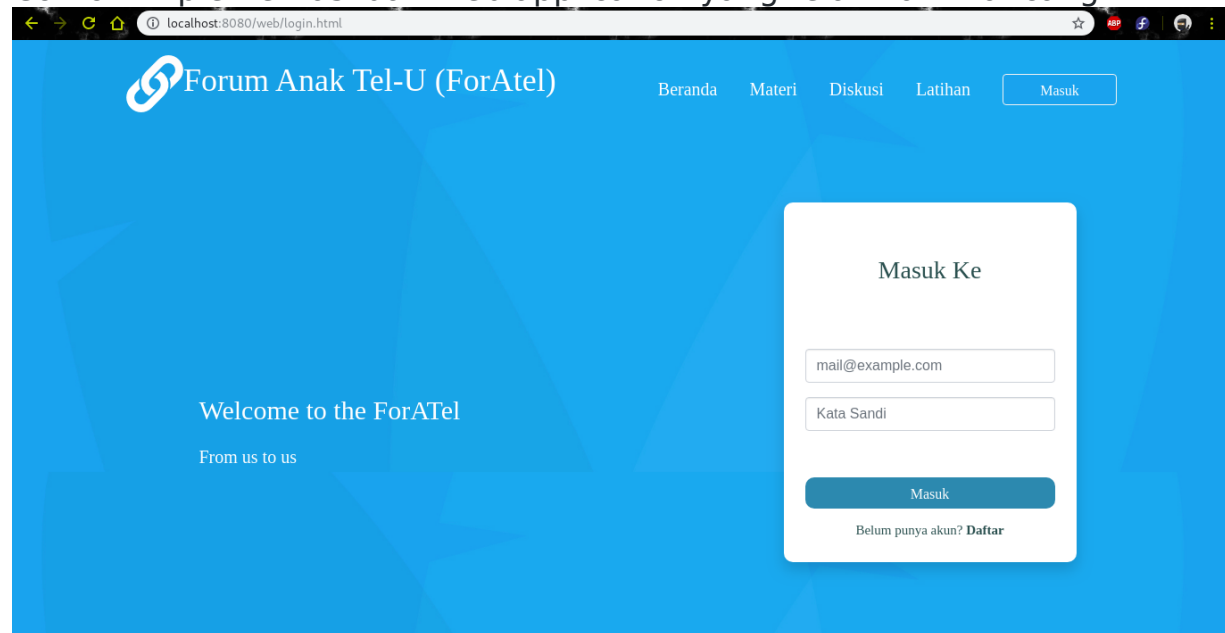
localhost:8080/web/login.html

ABP

Forum Anak Tel-U (ForAtel)

Beranda Materi Diskusi Latihan Masuk

Masuk Ke

mail@example.com

Kata Sandi

Masuk

Belum punya akun? **Daftar**

Welcome to the ForATel

From us to us